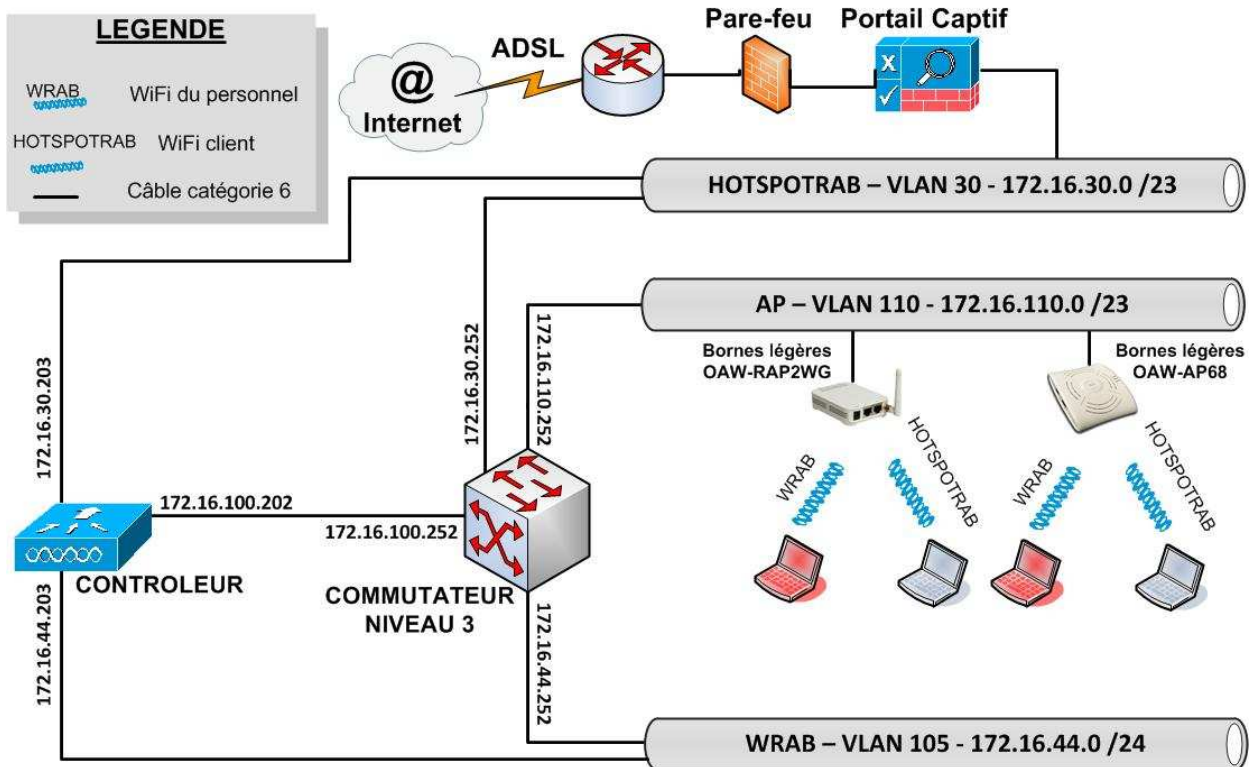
LEGENDE

WRAB WiFi du personnel

HOTSPOTRAB WiFi client

Câble catégorie 6

@ Internet

ADSL

Pare-feu

Portail Captif

HOTSPOTRAB – VLAN 30 - 172.16.30.0 /23

AP – VLAN 110 - 172.16.110.0 /23

Bornes légères OAW-RAP2WG

Bornes légères OAW-AP68

WRAB

HOTSPOTRAB

WRAB

HOTSPOTRAB

172.16.30.203

172.16.30.252

172.16.110.252

172.16.100.202

172.16.100.252

CONTROLEUR

COMMUTATEUR NIVEAU 3

172.16.44.203

172.16.44.252

WRAB – VLAN 105 - 172.16.44.0 /24